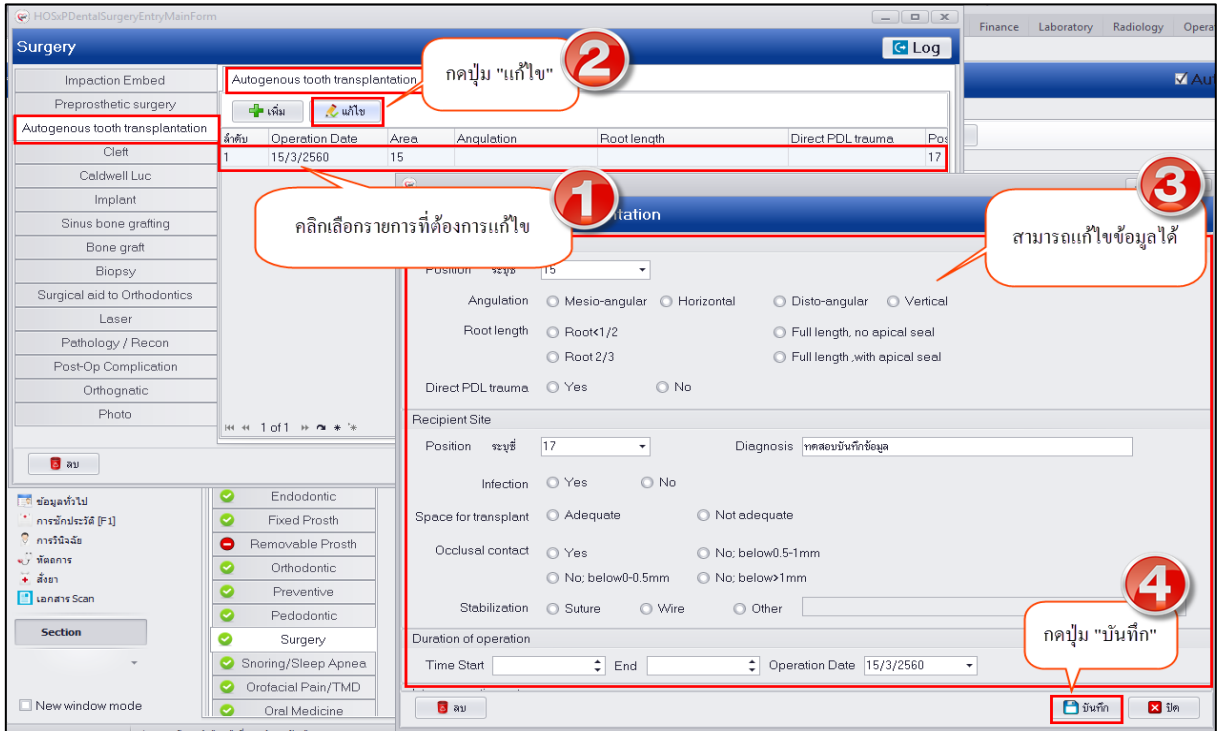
HOSxPDentalSurgeryEntryMainForm

Finance Laboratory Radiology Opera

Surgery

Log

Impaction Embed
Preprosthetic surgery
Autogenous tooth transplantation
Cleft
Caldwell Luc
Implant
Sinus bone grafting
Bone graft
Biopsy
Surgical aid to Orthodontics
Laser
Pathology / Recon
Post-Op Complication
Orthognatic
Photo

Autogenous tooth transplantation

กดปุ่ม "แก้ไข"

2

เพิ่ม แก้ไข

| ลำดับ | Operation Date | Area | Angulation | Root length | Direct PDL trauma | Pos |
|---|---|---|---|---|---|---|
| 1 | 15/3/2560 | 15 | | | | 17 |

1 of 1

1

คลิกเลือกรายการที่ต้องการแก้ไข

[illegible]tation

3

สามารถแก้ไขข้อมูลได้

Position ระบุซี่ 15

Angulation Mesio-angular Horizontal Disto-angular Vertical

Root length Root<1/2 Full length, no apical seal
Root 2/3 Full length ,with apical seal

Direct PDL trauma Yes No

Recipient Site

Position ระบุซี่ 17 Diagnosis ทดสอบบันทึกข้อมูล

Infection Yes No

Space for transplant Adequate Not adequate

Occlusal contact Yes No; below0.5-1mm
No; below0-0.5mm No; below>1mm

Stabilization Suture Wire Other

4

กดปุ่ม "บันทึก"

Duration of operation

Time Start End Operation Date 15/3/2560

ลบ

บันทึก ปิด

ลบ

ข้อมูลทั่วไป
การซักประวัติ [F1]
การวินิจฉัย
หัตถการ
สั่งยา
เอกสาร Scan

Section

New window mode

Endodontic
Fixed Prosth
Removable Prosth
Orthodontic
Preventive
Pedodontic
Surgery
Snoring/Sleep Apnea
Orofacial Pain/TMD
Oral Medicine